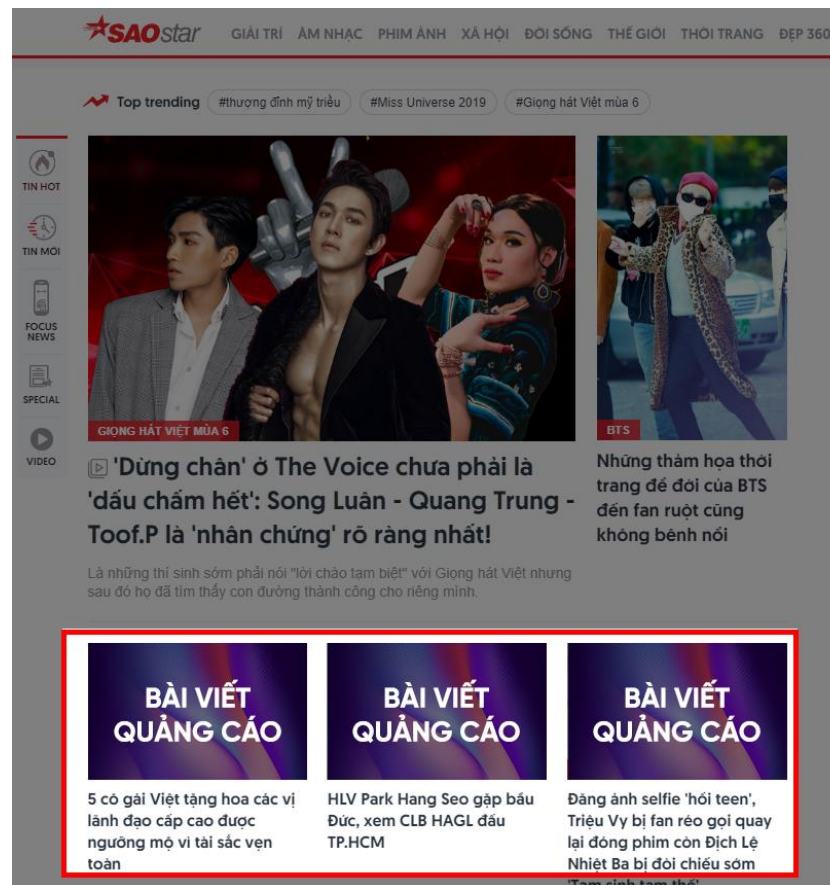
SAOstar GIẢI TRÍ ÂM NHẠC PHIM ẢNH XÃ HỘI ĐỜI SỐNG THẾ GIỚI THỜI TRANG ĐẸP 360

Top trending #thượng đỉnh mỹ triều #Miss Universe 2019 #Giọng hát Việt mùa 6

TIN HOT
TIN MỚI
FOCUS NEWS
SPECIAL
VIDEO

GIỌNG HÁT VIỆT MÙA 6

'Dừng chân' ở The Voice chưa phải là 'dấu chấm hết': Song Luân - Quang Trung - Toof.P là 'nhân chứng' rõ ràng nhất!

Là những thí sinh sớm phải nói "lời chào tạm biệt" với Giọng hát Việt nhưng sau đó họ đã tìm thấy con đường thành công cho riêng mình.

BTS

Những thảm họa thời trang để đời của BTS đến fan ruột cũng không bênh nổi

BÀI VIẾT QUẢNG CÁO

5 cô gái Việt tặng hoa các vị lãnh đạo cấp cao được ngưỡng mộ vì tài sắc vẹn toàn

BÀI VIẾT QUẢNG CÁO

HLV Park Hang Seo gặp bầu Đức, xem CLB HAGL đấu TP.HCM

BÀI VIẾT QUẢNG CÁO

Đăng ảnh selfie 'hối teen', Triệu Vy bị fan réo gọi quay lại đóng phim còn Địch Lệ Nhiệt Ba bị đòi chiếu sớm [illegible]